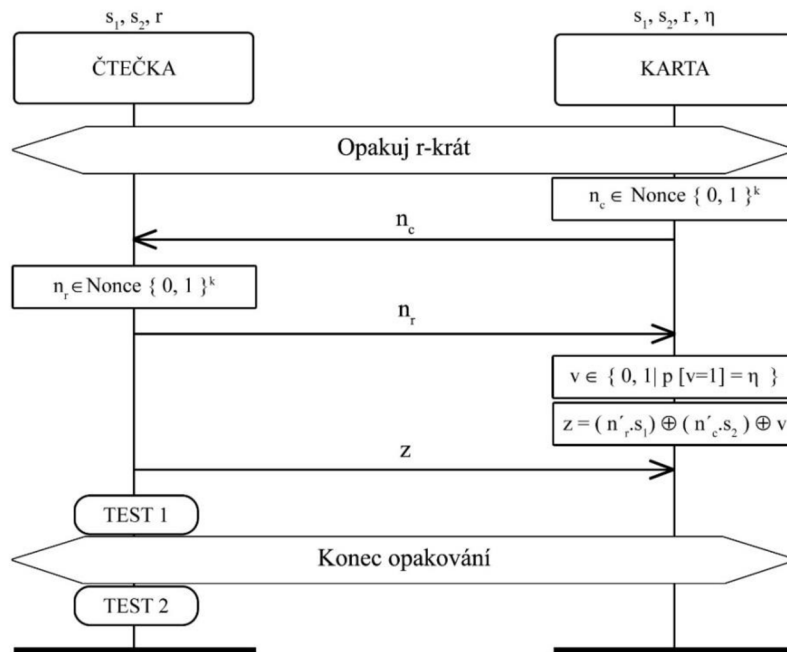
$s_1, s_2, r$

ČTEČKA

$s_1, s_2, r, \eta$

KARTA

Opakuj r-krát

$n_c \in$ Nonce $\{ 0, 1 \}^k$

$n_c$

$n_r \in$ Nonce $\{ 0, 1 \}^k$

$n_r$

$v \in \{ 0, 1 | p [v=1] = \eta \}$

$z = ( n'_r.s_1 ) \oplus ( n'_c.s_2 ) \oplus v$

z

TEST 1

Konec opakování

TEST 2